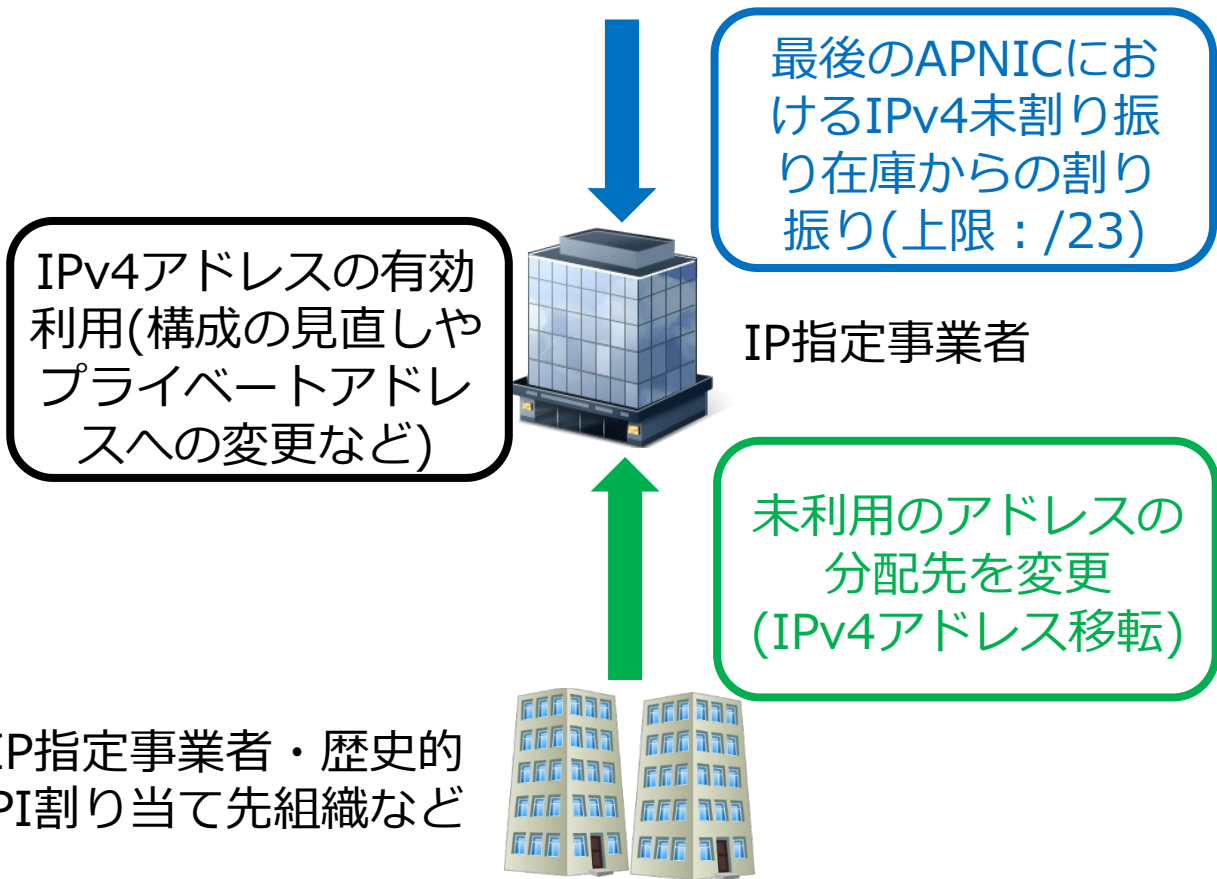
最後のAPNICにおけるIPv4未割り振り在庫からの割り振り(上限：/23)

IPv4アドレスの有効利用(構成の見直しやプライベートアドレスへの変更など)

IP指定事業者

未利用のアドレスの分配先を変更(IPv4アドレス移転)

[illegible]P指定事業者・歴史的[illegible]PI割り当て先組織など